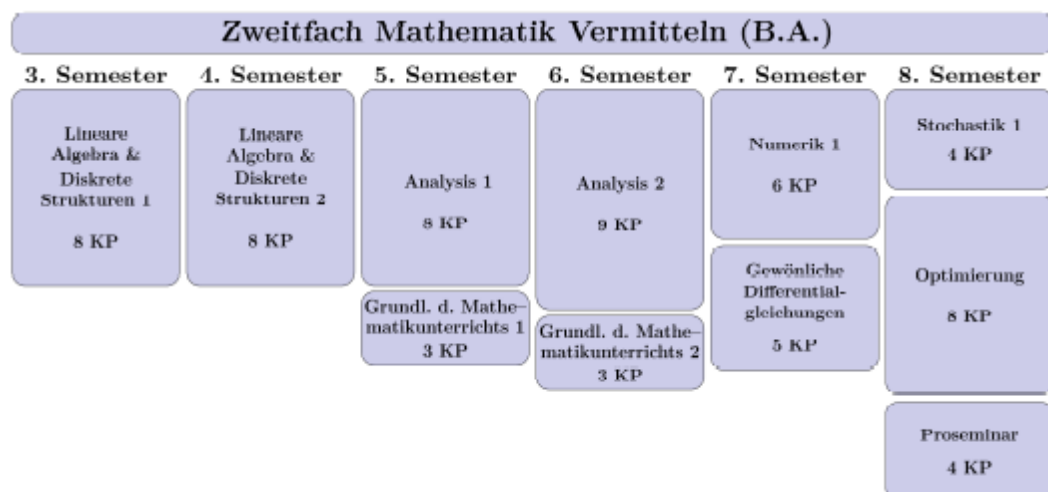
Zweitfach Mathematik Vermitteln (B.A.)

3. Semester

Lineare Algebra & Diskrete Strukturen 1

8 KP

4. Semester

Lineare Algebra & Diskrete Strukturen 2

8 KP

5. Semester

Analysis 1

8 KP

Grundl. d. Mathematikunterrichts 1
3 KP

6. Semester

Analysis 2

9 KP

Grundl. d. Mathematikunterrichts 2
3 KP

7. Semester

Numerik 1

6 KP

Gewönliche Differentialgleichungen

5 KP

8. Semester

Stochastik 1
4 KP

Optimierung

8 KP

Proseminar

4 KP